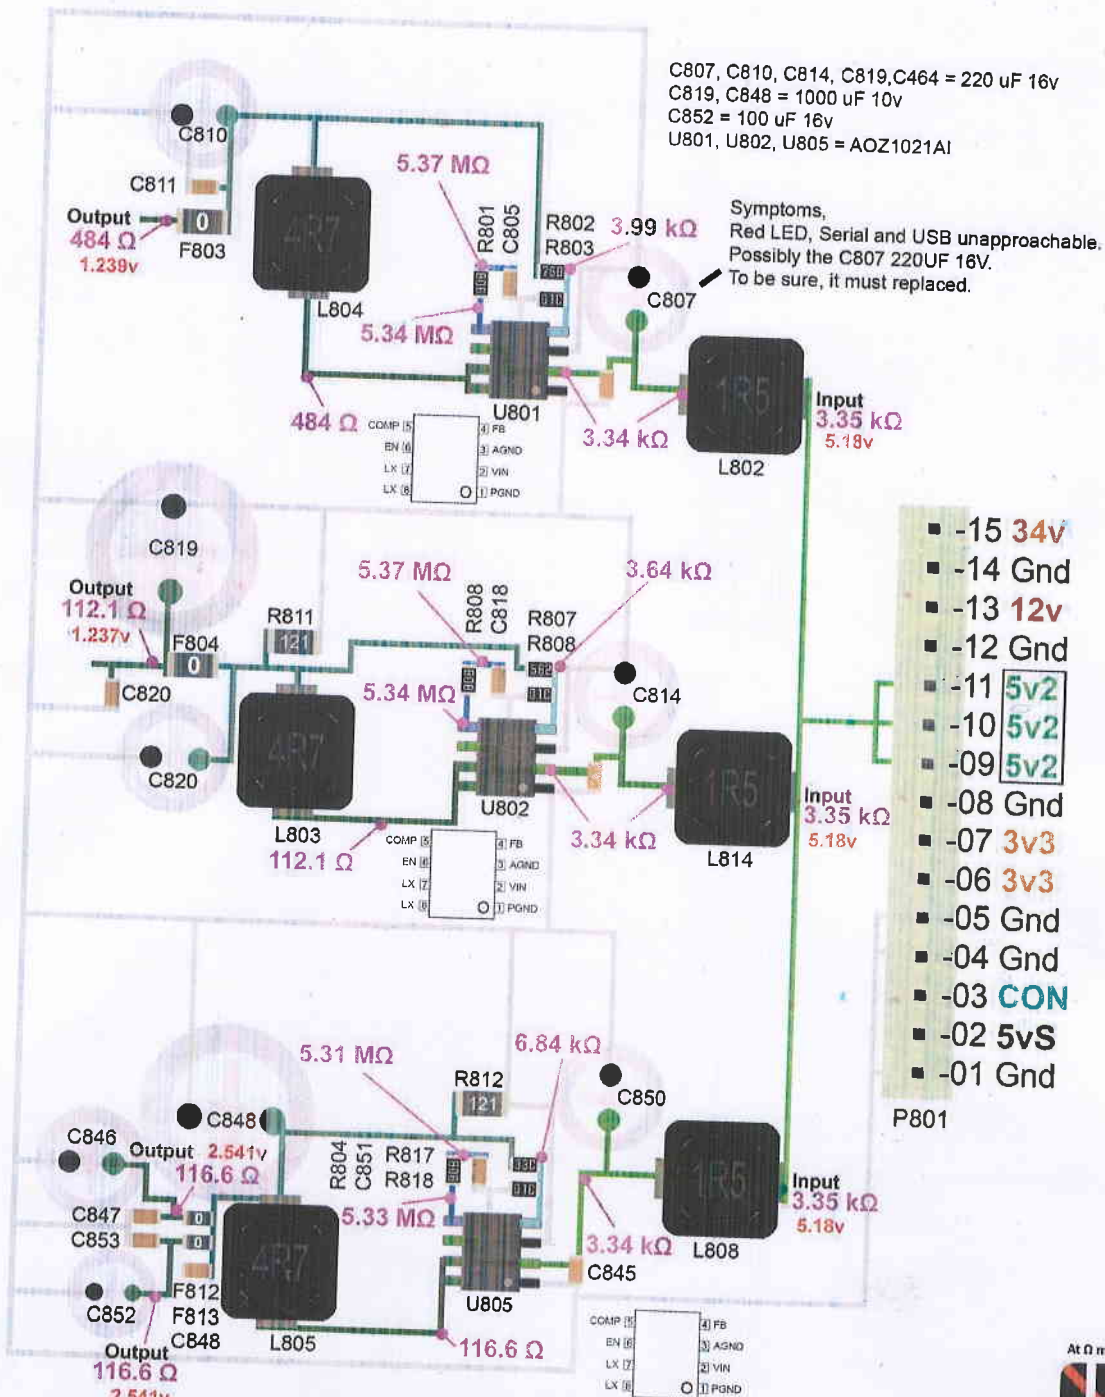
C807, C810, C814, C819,C464 = 220 uF 16v
C819, C848 = 1000 uF 10v
C852 = 100 uF 16v
U801, U802, U805 = AOZ1021AI

Symptoms,
Red LED, Serial and USB unapproachable.
Possibly the C807 220UF 16V.
To be sure, it must replaced.

C810
C811
Output
484 Ω
1.239v
0
F803
4R7
L804
5.37 MΩ
R801
C805
R802 3.99 kΩ
R803
C807
5.34 MΩ
484 Ω
U801
3.34 kΩ
1R5
L802
Input
3.35 kΩ
5.18v
COMP 5
EN 6
LX 7
LX 8
4 FB
3 AGND
2 VIN
1 PGND

C819
Output
112.1 Ω
1.237v
F804
0
R811
121
C820
5.37 MΩ
R808
C818
R807
R808
3.64 kΩ
5.34 MΩ
C814
C820
4R7
U802
1R5
L803
112.1 Ω
3.34 kΩ
L814
Input
3.35 kΩ
5.18v
COMP 5
EN 6
LX 7
LX 8
4 FB
3 AGND
2 VIN
1 PGND

-15 34v
-14 Gnd
-13 12v
-12 Gnd
-11 5v2
-10 5v2
-09 5v2
-08 Gnd
-07 3v3
-06 3v3
-05 Gnd
-04 Gnd
-03 CON
-02 5vS
-01 Gnd
P801

5.31 MΩ
6.84 kΩ
R812
121
C850
C848
C846
Output 2.541v
116.6 Ω
R804
C851
R817
R818
5.33 MΩ
C847
C853
4R7
1R5
Input
3.35 kΩ
5.18v
3.34 kΩ
L808
C845
F812
C852
F813
U805
C848
Output
L805
116.6 Ω
116.6 Ω
2.541v
COMP 5
EN 6
LX 7
LX 8
4 FB
3 AGND
2 VIN
1 PGND
At Ω m